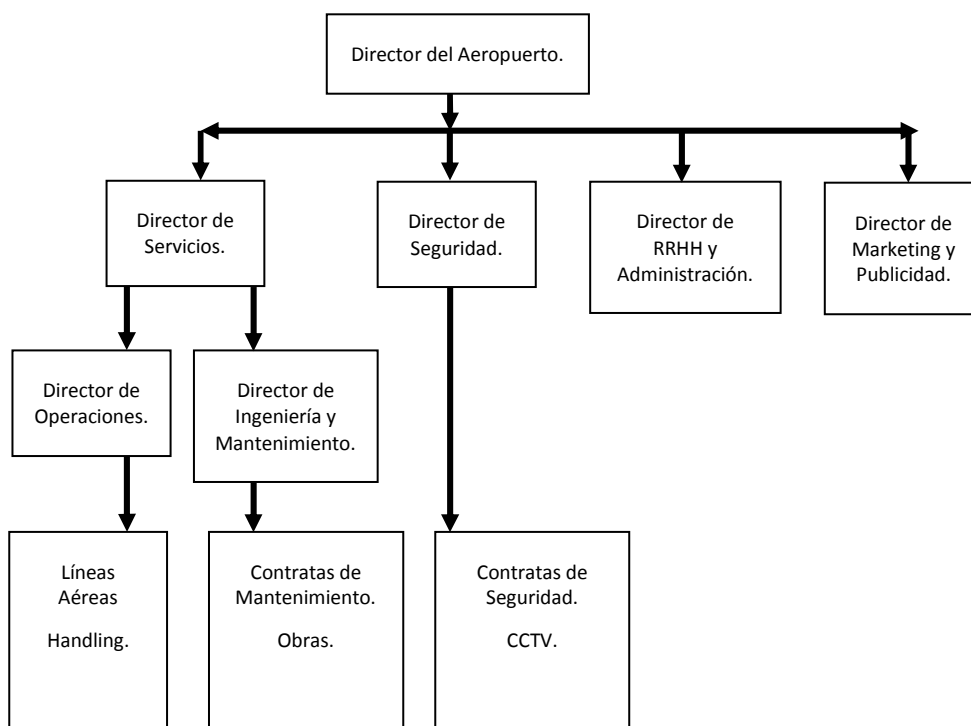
Director del Aeropuerto.

Director de Servicios.

Director de Seguridad.

Director de RRHH y Administración.

Director de Marketing y Publicidad.

Director de Operaciones.

Director de Ingeniería y Mantenimiento.

Líneas Aéreas

Handling.

Contratas de Mantenimiento.

Obras.

Contratas de Seguridad.

CCTV.